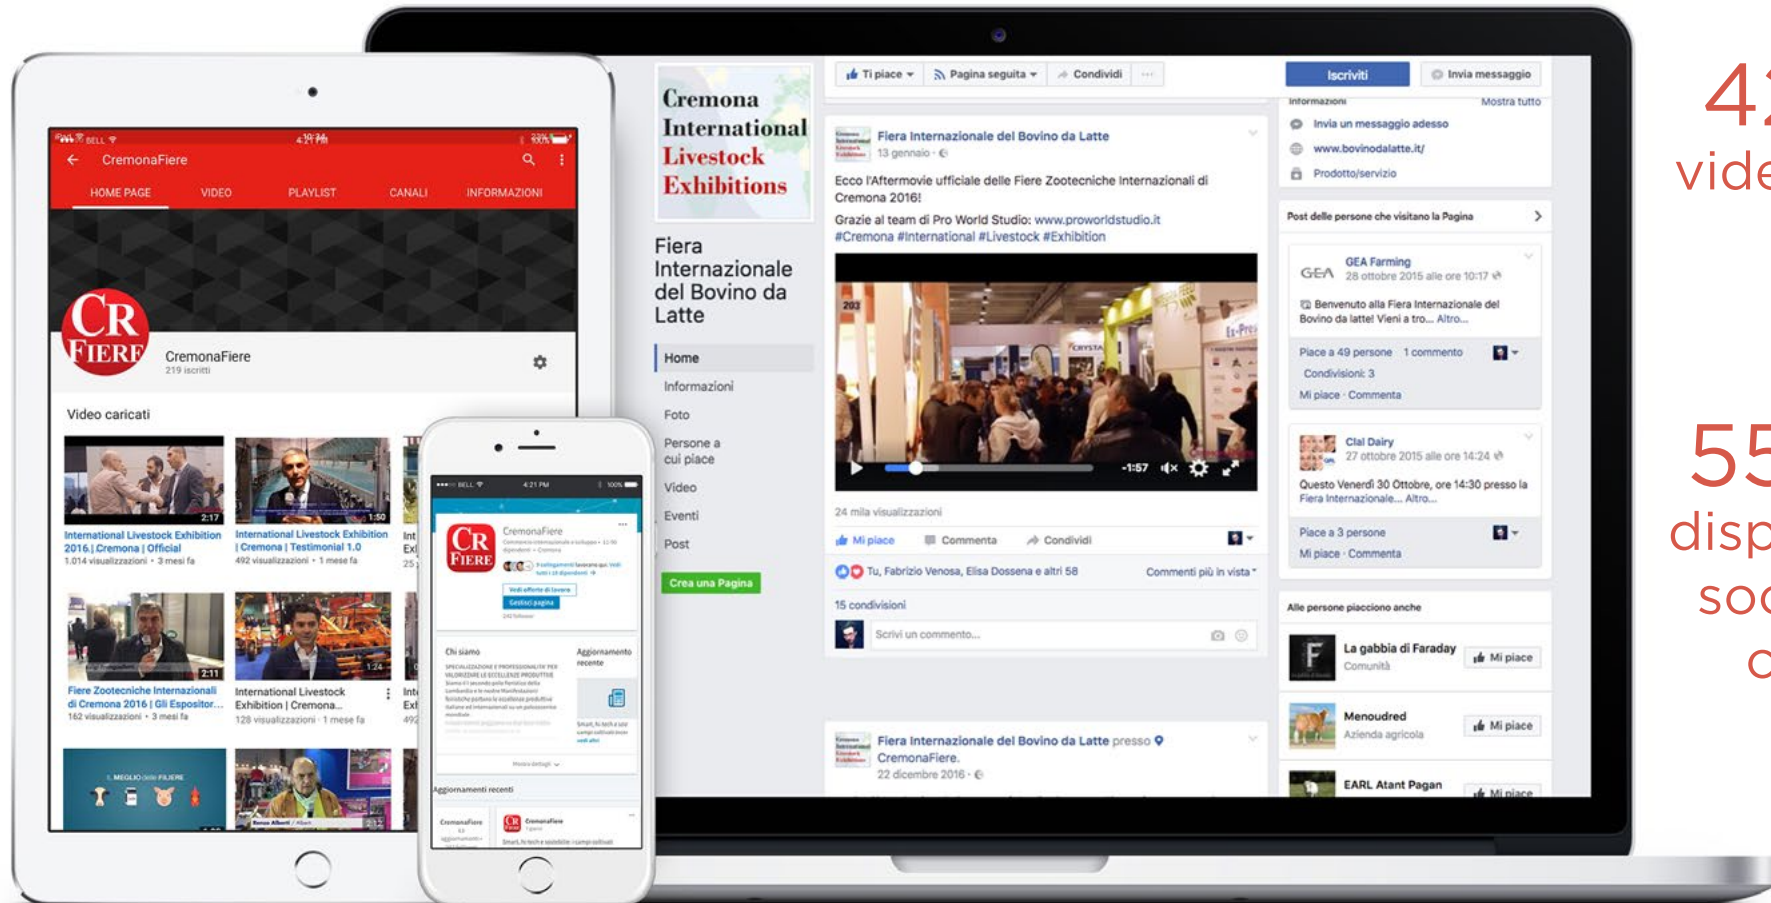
BELL 4:21 PM 100%

CremonaFiere

HOME PAGE VIDEO PLAYLIST CANALI INFORMAZIONI

CR FIERE

CremonaFiere
219 iscritti

Video caricati

2:17
International Livestock Exhibition 2016 | Cremona | Official
1.014 visualizzazioni • 3 mesi fa

1:50
International Livestock Exhibition | Cremona | Testimonial 1.0
492 visualizzazioni • 1 mese fa

2:11
Fiere Zootecniche Internazionali di Cremona 2016 | Gli Espositor...
162 visualizzazioni • 3 mesi fa

1:24
International Livestock Exhibition | Cremona...
128 visualizzazioni • 1 mese fa

IL MEGLIO DELLE FILIERE

BELL 4:21 PM 100%

CremonaFiere

Chi siamo

Aggiornamento recente

Aggiornamenti recenti

Cremona International Livestock Exhibitions

Fiera Internazionale del Bovino da Latte

Home
Informazioni
Foto
Persone a cui piace
Video
Eventi
Post

Crea una Pagina

Ti piace Pagina seguita Condividi

Fiera Internazionale del Bovino da Latte
13 gennaio

Ecco l'Aftermovie ufficiale delle Fiere Zootecniche Internazionali di Cremona 2016!

Grazie al team di Pro World Studio: www.proworldstudio.it
#Cremona #International #Livestock #Exhibition

-1:57

24 mila visualizzazioni

Mi piace Commenta Condividi

Tu, Fabrizio Venosa, Elisa Dossena e altri 58 Commenti più in vista

15 condivisioni

Scrivi un commento...

Fiera Internazionale del Bovino da Latte presso CremonaFiere.
22 dicembre 2016

Iscriviti Invia messaggio

Informazioni Mostra tutto
Invia un messaggio adesso
www.bovinodalatte.it/
Prodotto/servizio

Post delle persone che visitano la Pagina

GEA Farming
28 ottobre 2015 alle ore 10:17
Benvenuto alla Fiera Internazionale del Bovino da latte! Vieni a tro... Altro...
Piace a 49 persone 1 commento
Condivisioni: 3
Mi piace · Commenta

Clal Dairy
27 ottobre 2015 alle ore 14:24
Questo Venerdì 30 Ottobre, ore 14:30 presso la Fiera Internazionale... Altro...
Piace a 3 persone
Mi piace · Commenta

Alle persone piacciono anche

La gabbia di Faraday
Comunità
Mi piace

Menoudred
Azienda agricola
Mi piace

EARL Atant Pagan
Mi piace

4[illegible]
vide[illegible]

55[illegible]
disp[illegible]
soc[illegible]
c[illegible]